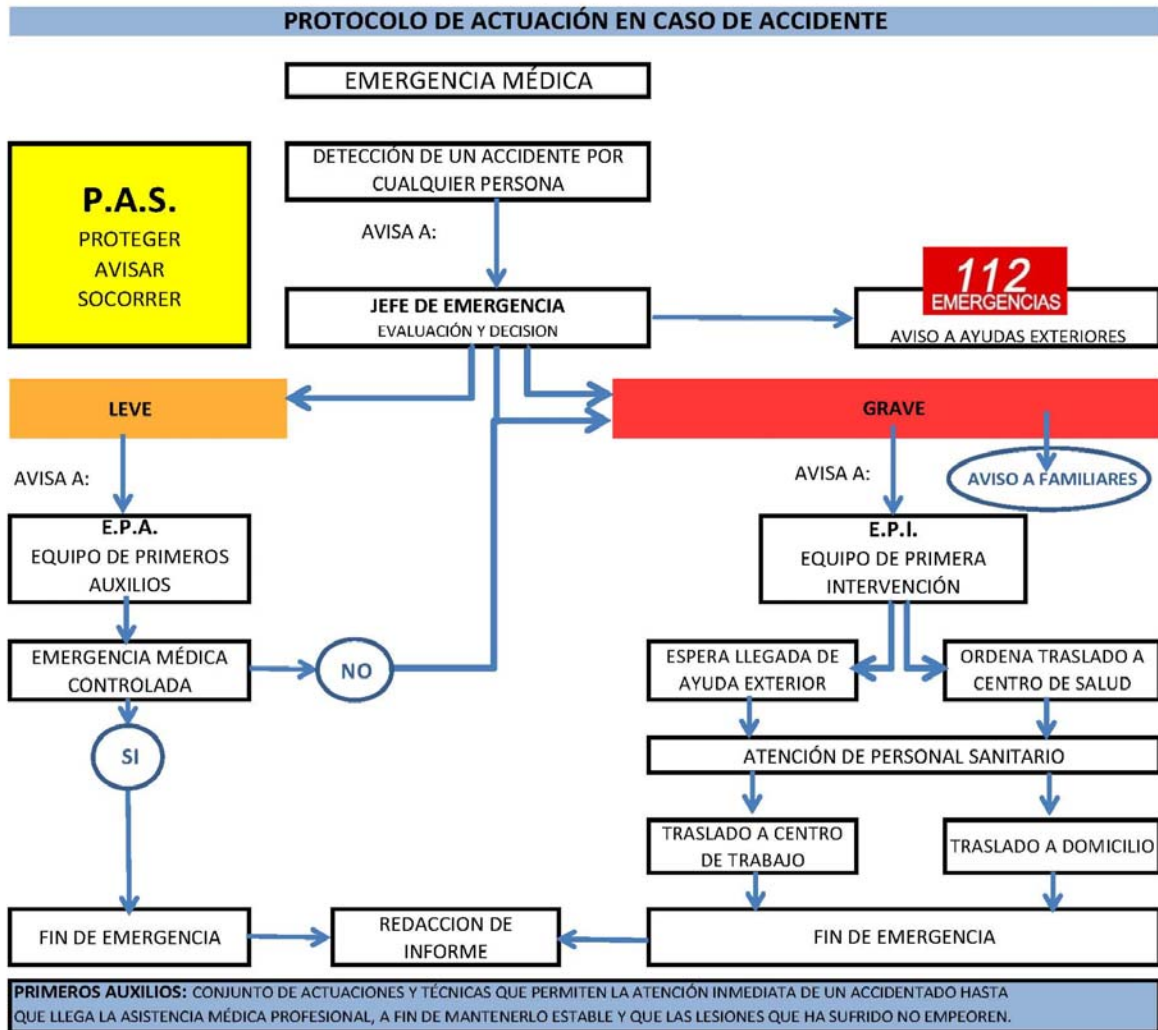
PROTOCOLO DE ACTUACIÓN EN CASO DE ACCIDENTE

EMERGENCIA MÉDICA

P.A.S.
PROTEGER
AVISAR
SOCORRER

DETECCIÓN DE UN ACCIDENTE POR CUALQUIER PERSONA

AVISA A:

JEFE DE EMERGENCIA
EVALUACIÓN Y DECISION

112
EMERGENCIAS
AVISO A AYUDAS EXTERIORES

LEVE

GRAVE

AVISA A:

E.P.A.
EQUIPO DE PRIMEROS AUXILIOS

AVISA A:

AVISO A FAMILIARES

E.P.I.
EQUIPO DE PRIMERA INTERVENCIÓN

EMERGENCIA MÉDICA CONTROLADA

NO

ESPERA LLEGADA DE AYUDA EXTERIOR

ORDENA TRASLADO A CENTRO DE SALUD

SI

ATENCIÓN DE PERSONAL SANITARIO

TRASLADO A CENTRO DE TRABAJO

TRASLADO A DOMICILIO

FIN DE EMERGENCIA

REDACCION DE INFORME

FIN DE EMERGENCIA

PRIMEROS AUXILIOS: CONJUNTO DE ACTUACIONES Y TÉCNICAS QUE PERMITEN LA ATENCIÓN INMEDIATA DE UN ACCIDENTADO HASTA QUE LLEGA LA ASISTENCIA MÉDICA PROFESIONAL, A FIN DE MANTENERLO ESTABLE Y QUE LAS LESIONES QUE HA SUFRIDO NO EMPEOREN.